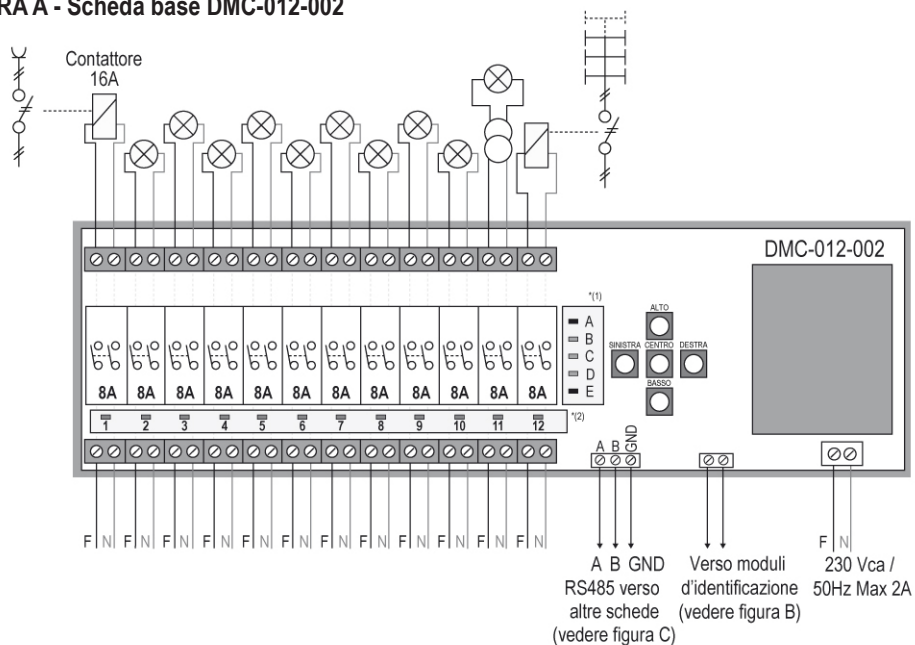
RA A - Scheda base DMC-012-002

Contattore 16A

DMC-012-002

*(1)
A
B
C
D
E

ALTO
SINISTRA
CENTRO
DESTRA
BASSO

8A 8A 8A 8A 8A 8A 8A 8A 8A 8A 8A 8A

1 2 3 4 5 6 7 8 9 10 11 12
*(2)

A B GND

F N F N F N F N F N F N F N F N F N F N F N F N

A B GND
RS485 verso altre schede (vedere figura C)

Verso moduli d'identificazione (vedere figura B)

F N
230 Vca / 50Hz Max 2A